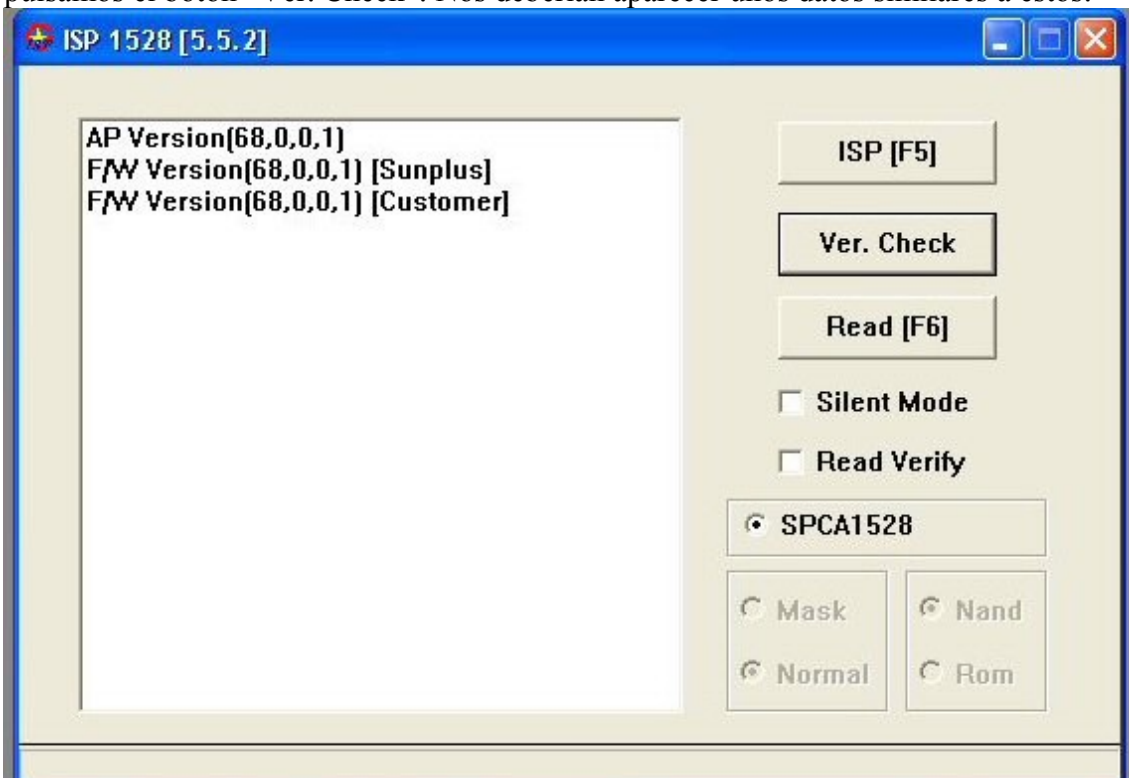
pulsamos el botón "Ver. Check". Nos deberían aparecer unos datos similares a estos:

ISP 1528 [5.5.2]

AP Version(68,0,0,1)
F/W Version(68,0,0,1) [Sunplus]
F/W Version(68,0,0,1) [Customer]

ISP [F5]

Ver. Check

Read [F6]

Silent Mode

Read Verify

SPCA1528

Mask

Normal

Nand

Rom